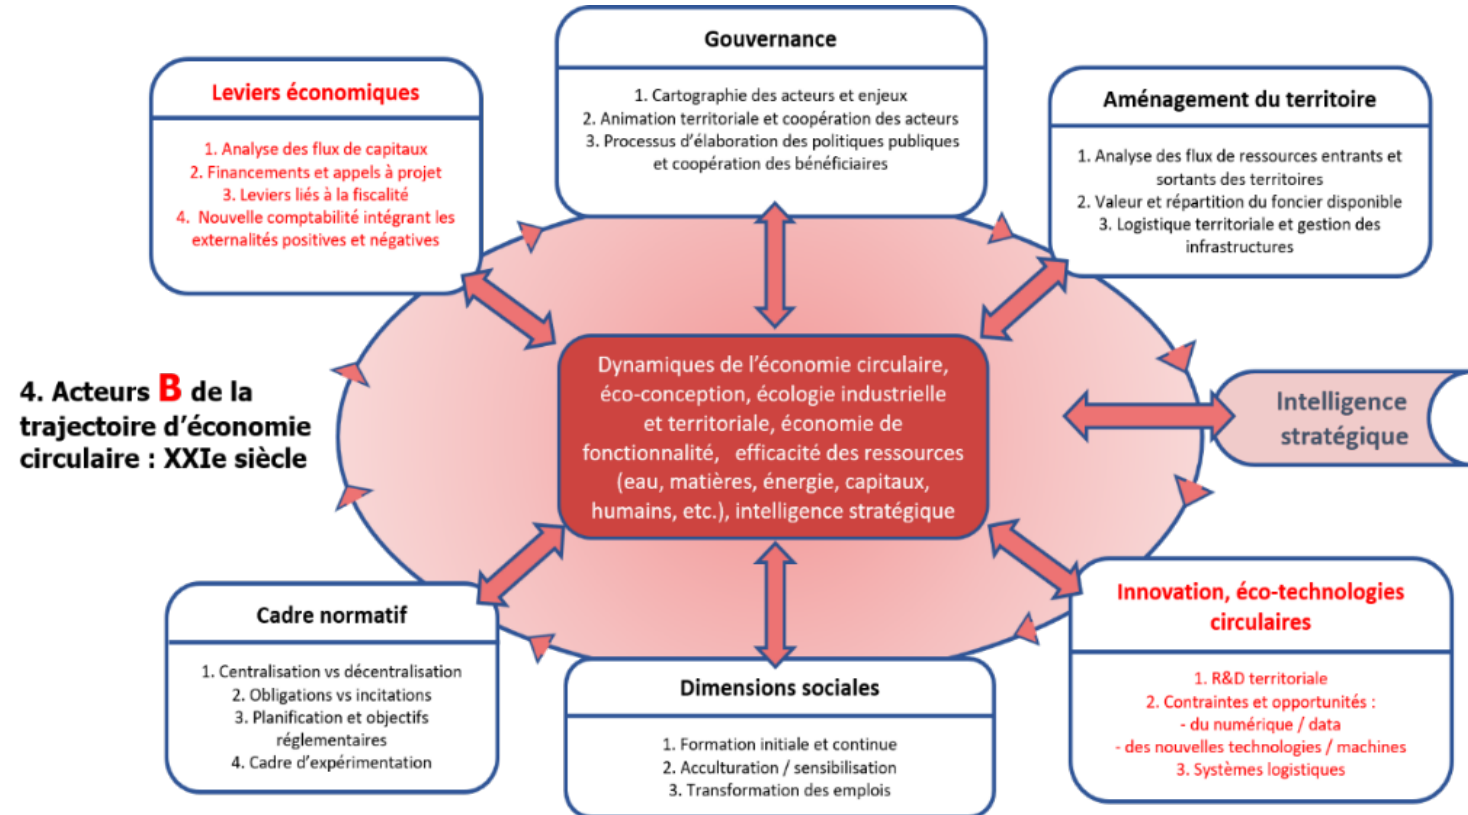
4. Acteurs B de la trajectoire d'économie circulaire : XXIe siècle

Leviers économiques

1. Analyse des flux de capitaux
2. Financements et appels à projet
3. Leviers liés à la fiscalité
4. Nouvelle comptabilité intégrant les externalités positives et négatives

Gouvernance

1. Cartographie des acteurs et enjeux
2. Animation territoriale et coopération des acteurs
3. Processus d'élaboration des politiques publiques et coopération des bénéficiaires

Aménagement du territoire

1. Analyse des flux de ressources entrants et sortants des territoires
2. Valeur et répartition du foncier disponible
3. Logistique territoriale et gestion des infrastructures

Dynamiques de l'économie circulaire, éco-conception, écologie industrielle et territoriale, économie de fonctionnalité, efficacité des ressources (eau, matières, énergie, capitaux, humains, etc.), intelligence stratégique

Intelligence stratégique

Cadre normatif

1. Centralisation vs décentralisation
2. Obligations vs incitations
3. Planification et objectifs réglementaires
4. Cadre d'expérimentation

Dimensions sociales

1. Formation initiale et continue
2. Acculturation / sensibilisation
3. Transformation des emplois

Innovation, éco-technologies circulaires

1. R&D territoriale
2. Contraintes et opportunités :
- du numérique / data
- des nouvelles technologies / machines
3. Systèmes logistiques